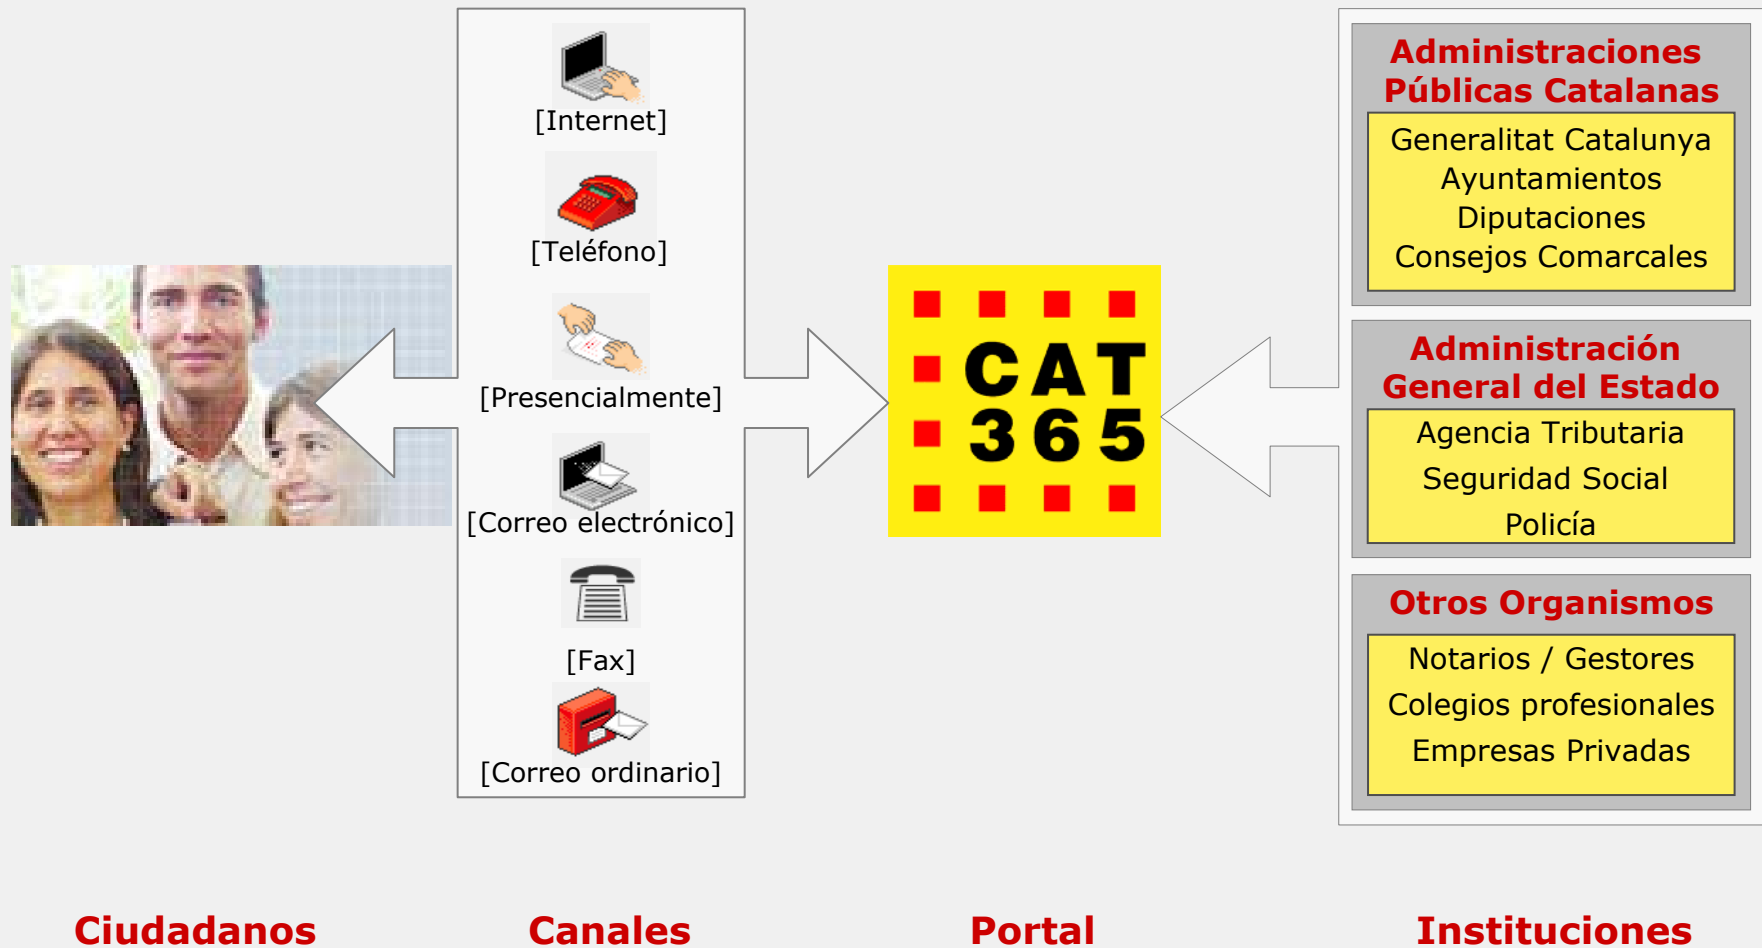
[Internet]

[Teléfono]

[Presencialmente]

[Correo electrónico]

[Fax]

[Correo ordinario]

CAT 365

Administraciones Públicas Catalanas

Generalitat Catalunya
Ayuntamientos
Diputaciones
Consejos Comarcales

Administración General del Estado

Agencia Tributaria
Seguridad Social
Policía

Otros Organismos

Notarios / Gestores
Colegios profesionales
Empresas Privadas

Ciudadanos

Canales

Portal

Instituciones